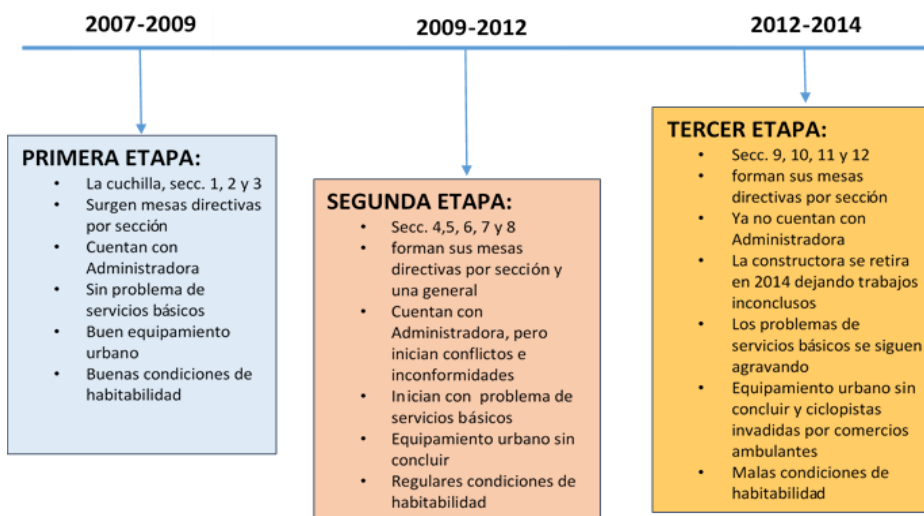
2007-2009

2009-2012

2012-2014

PRIMERA ETAPA:
- La cuchilla, secc. 1, 2 y 3
- Surgen mesas directivas por sección
- Cuentan con Administradora
- Sin problema de servicios básicos
- Buen equipamiento urbano
- Buenas condiciones de habitabilidad

SEGUNDA ETAPA:
- Secc. 4,5, 6, 7 y 8
- forman sus mesas directivas por sección y una general
- Cuentan con Administradora, pero inician conflictos e inconformidades
- Inician con problema de servicios básicos
- Equipamiento urbano sin concluir
- Regulares condiciones de habitabilidad

TERCER ETAPA:
- Secc. 9, 10, 11 y 12
- forman sus mesas directivas por sección
- Ya no cuentan con Administradora
- La constructora se retira en 2014 dejando trabajos inconclusos
- Los problemas de servicios básicos se siguen agravando
- Equipamiento urbano sin concluir y ciclopistas invadidas por comercios ambulantes
- Malas condiciones de habitabilidad